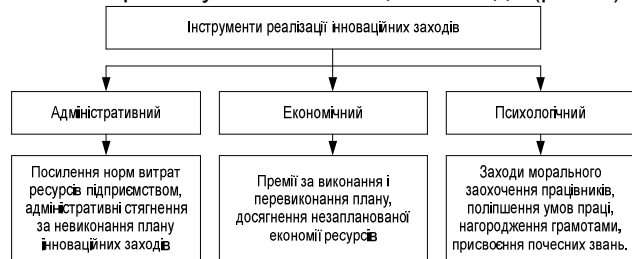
Інструменти реалізації інноваційних заходів

Адміністративний

Економічний

Психологічний

Посилення норм витрат ресурсів підприємством, адміністративні стягнення за невиконання плану інноваційних заходів

Премії за виконання і перевиконання плану, досягнення незапланованої економії ресурсів

Заходи морального заохочення працівників, поліпшення умов праці, нагородження грамотами, присвоєння почесних звань.